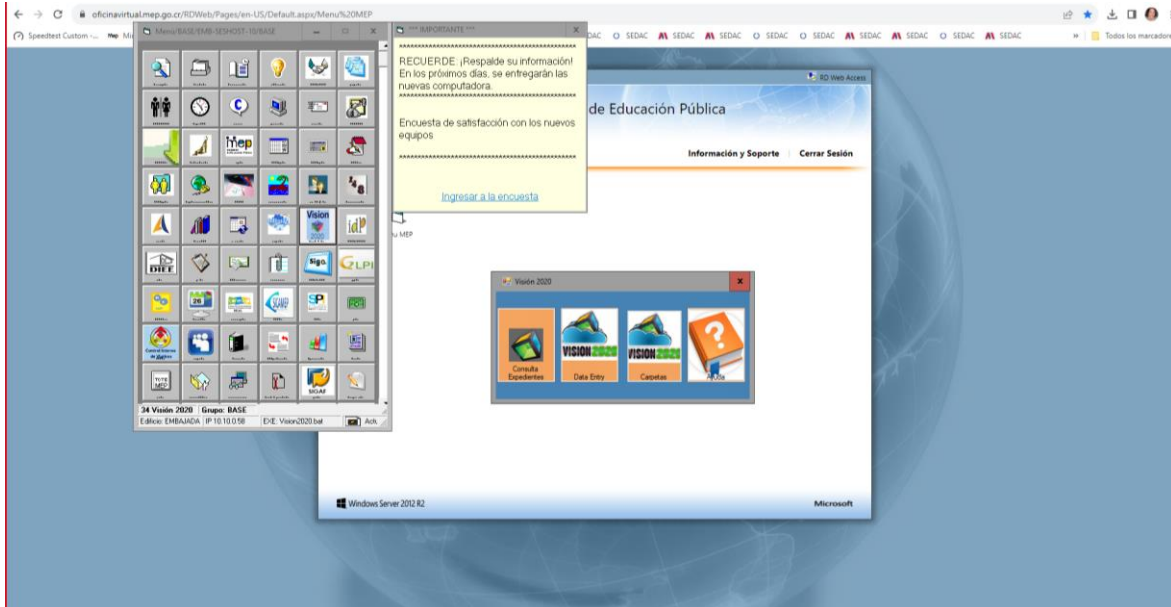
oficinavirtual.mep.go.cr/RDWeb/Pages/en-US/Default.aspx/Menu%20MEP

Speedtest Custom -... SEDAC SEDAC SEDAC SEDAC SEDAC SEDAC SEDAC SEDAC SEDAC SEDAC Todos los marcadores

Menu/BASE/EMB-SESHOST-10/BASE

*** IMPORTANTE ***

RECUERDE: ¡Respalde su información! En los próximos días, se entregarán las nuevas computadora.

Encuesta de satisfacción con los nuevos equipos

Ingresar a la encuesta

RD Web Access

de Educación Pública

Información y Soporte | Cerrar Sesión

Mep

Vision 2020

Sigo

GLPI

DIEE

SP

TOTE MEP

SIGAF

u MEP

34 Visión 2020 Grupo: BASE
Edificio: EMBAJADA IP 10.10.0.58 EXE: Vision2020.bat

Visión 2020

VISION 2020 VISION 2020

Consulta Expedientes

Data Entry

Carpetas

Ayuda

Windows Server 2012 R2

Microsoft